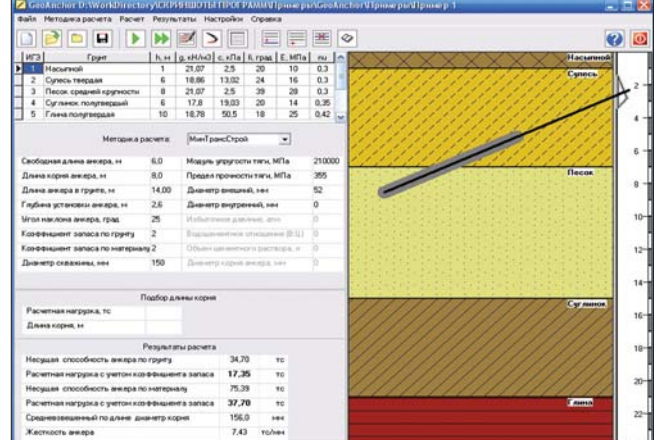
GeoAnchor D:\WorkDirectory\СКРИНШОТЫ ПРОГРАММ\Примеры\GeoAnchor\Примеры\Пример 1

Файл Методика расчета Расчет Результаты Настройки Справка

| ИГЭ | Грунт | h, м | g, кН/м3 | c, кПа | f, град | E, МПа | nu |
|---|---|---|---|---|---|---|---|
| 1 | Насыпной | 1 | 21,07 | 2,5 | 20 | 10 | 0,3 |
| 2 | Супесь твердая | 6 | 18,86 | 13,02 | 24 | 16 | 0,3 |
| 3 | Песок средней крупности | 8 | 21,07 | 2,5 | 39 | 28 | 0,3 |
| 4 | Суглинок полутвердый | 6 | 17,8 | 19,03 | 20 | 14 | 0,35 |
| 5 | Глина полутвердая | 10 | 18,78 | 50,5 | 18 | 25 | 0,42 |

Методика расчета: МинТрансСтрой

| | | | |
|---|---|---|---|
| Свободная длина анкера, м | 6,0 | Модуль упругости тяги, МПа | 210000 |
| Длина корня анкера, м | 8,0 | Предел прочности тяги, МПа | 355 |
| Длина анкера в грунте, м | 14,00 | Диаметр внешний, мм | 52 |
| Глубина установки анкера, м | 2,6 | Диаметр внутренний, мм | 0 |
| Угол наклона анкера, град | 25 | Избыточное давление, атм | 0 |
| Коэффициент запаса по грунту | 2 | Водоцементное отношение (В:Ц) | 0 |
| Коэффициент запаса по материалу | 2 | Объем цементного раствора, л | 0 |
| Диаметр скважины, мм | 150 | Диаметр корня анкера, мм | 0 |

Подбор длины корня

| | |
|---|---|
| Расчетная нагрузка, тс | |
| Длина корня, м | |

Результаты расчета

| | | |
|---|---|---|
| Несущая способность анкера по грунту | 34,70 | тс |
| Расчетная нагрузка с учетом коэффициента запаса | 17,35 | тс |
| Несущая способность анкера по материалу | 75,39 | тс |
| Расчетная нагрузка с учетом коэффициента запаса | 37,70 | тс |
| Средневзвешенный по длине диаметр корня | 156,0 | мм |
| Жесткость анкера | 7,43 | тс/мм |

Насыпной
Супесь
Песок
Суглинок
Глина

2
4
6
8
10
12
14
16
18
20
22